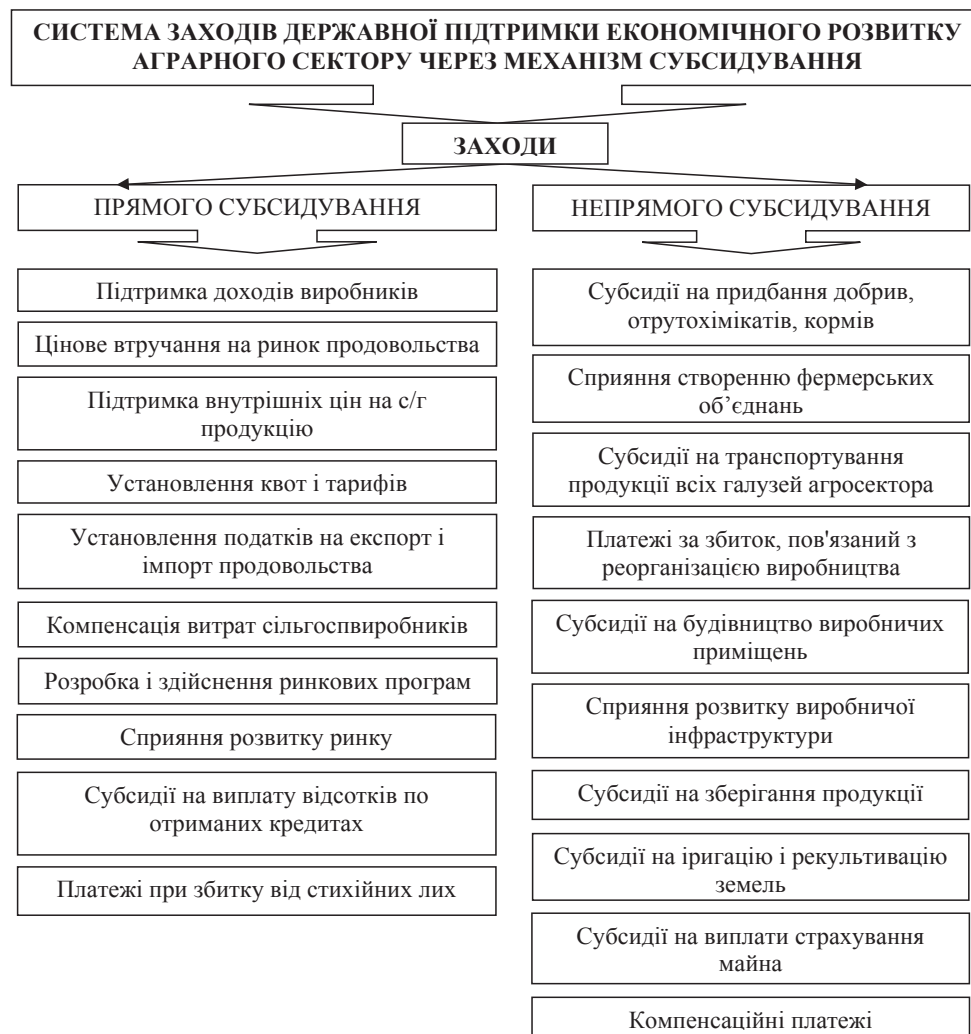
СИСТЕМА ЗАХОДІВ ДЕРЖАВНОЇ ПІДТРИМКИ ЕКОНОМІЧНОГО РОЗВИТКУ АГРАРНОГО СЕКТОРУ ЧЕРЕЗ МЕХАНІЗМ СУБСИДУВАННЯ

ЗАХОДИ

ПРЯМОГО СУБСИДУВАННЯ

Підтримка доходів виробників

Цінове втручання на ринок продовольства

Підтримка внутрішніх цін на с/г продукцію

Установлення квот і тарифів

Установлення податків на експорт і імпорт продовольства

Компенсація витрат сільгоспвиробників

Розробка і здійснення ринкових програм

Сприяння розвитку ринку

Субсидії на виплату відсотків по отриманих кредитах

Платежі при збитку від стихійних лих

НЕПРЯМОГО СУБСИДУВАННЯ

Субсидії на придбання добрив, отрутохімікатів, кормів

Сприяння створенню фермерських об'єднань

Субсидії на транспортування продукції всіх галузей агросектора

Платежі за збиток, пов'язаний з реорганізацією виробництва

Субсидії на будівництво виробничих приміщень

Сприяння розвитку виробничої інфраструктури

Субсидії на зберігання продукції

Субсидії на іригацію і рекультивацію земель

Субсидії на виплати страхування майна

Компенсаційні платежі